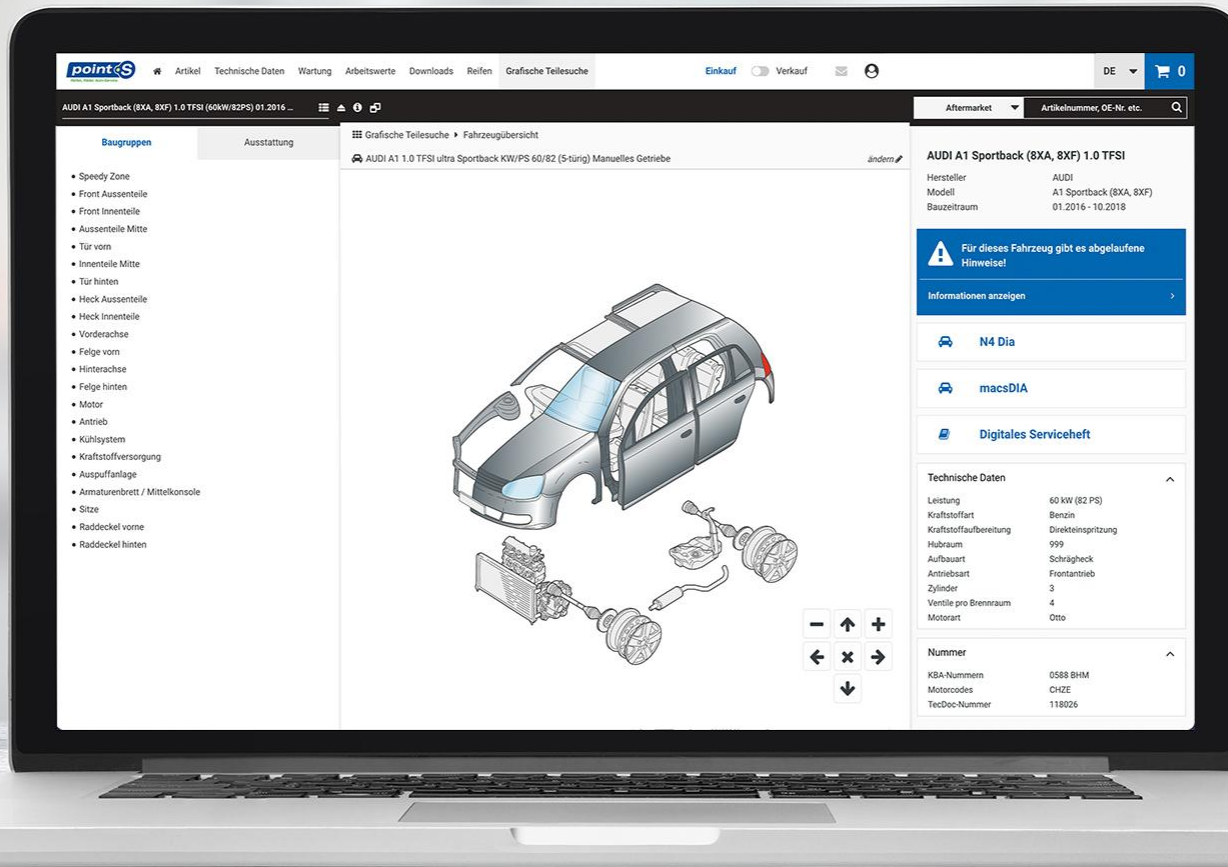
point S

Artikel Technische Daten Wartung Arbeitswerte Downloads Reifen Grafische Teilesuche

Einkauf Verkauf

DE 0

AUDI A1 Sportback (8XA, 8XF) 1.0 TFSI (60kW/82PS) 01.2016 ...

Aftermarket

Artikelnummer, OE-Nr. etc.

Baugruppen

Ausstattung

• Speedy Zone
• Front Aussenteile
• Front Innenteile
• Aussenteile Mitte
• Tür vorn
• Innenteile Mitte
• Tür hinten
• Heck Aussenteile
• Heck Innenteile
• Vorderachse
• Felge vorn
• Hinterachse
• Felge hinten
• Motor
• Antrieb
• Kühlsystem
• Kraftstoffversorgung
• Auspuffanlage
• Armaturenbrett / Mittelkonsole
• Sitze
• Raddeckel vorne
• Raddeckel hinten

Grafische Teilesuche ▸ Fahrzeugübersicht

AUDI A1 1.0 TFSI ultra Sportback KW/PS 60/82 (5-türig) Manuelles Getriebe

ändern

AUDI A1 Sportback (8XA, 8XF) 1.0 TFSI

| Hersteller | AUDI |
|---|---|
| Modell | A1 Sportback (8XA, 8XF) |
| Bauzeitraum | 01.2016 - 10.2018 |

Für dieses Fahrzeug gibt es abgelaufene Hinweise!

Informationen anzeigen

N4 Dia

macsDIA

Digitales Serviceheft

Technische Daten

| Leistung | 60 kW (82 PS) |
|---|---|
| Kraftstoffart | Benzin |
| Kraftstoffaufbereitung | Direkteinspritzung |
| Hubraum | 999 |
| Aufbauart | Schrägheck |
| Antriebsart | Frontantrieb |
| Zylinder | 3 |
| Ventile pro Brennraum | 4 |
| Motorart | Otto |

Nummer

| KBA-Nummern | 0588 BHM |
|---|---|
| Motorcodes | CHZE |
| TecDoc-Nummer | 118026 |